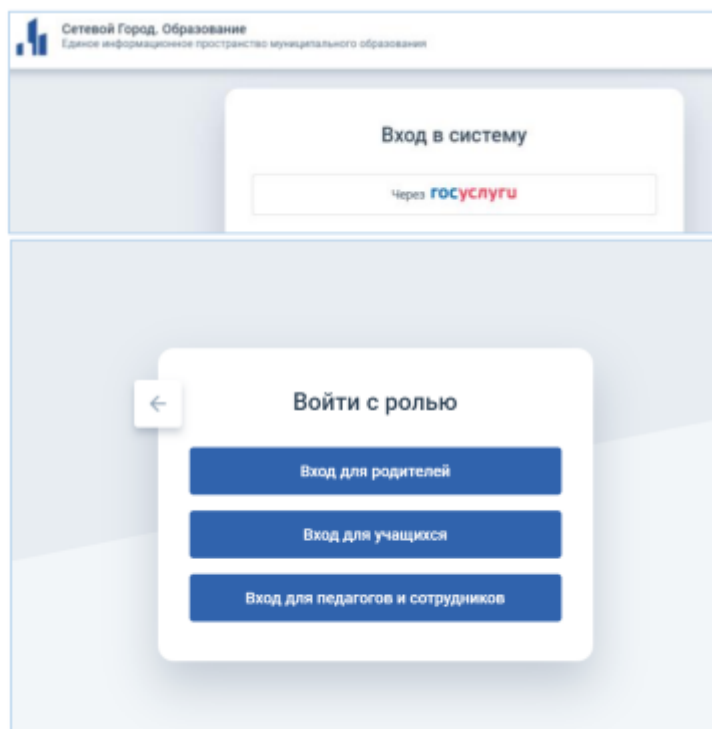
Сетевой Город. Образование
Единое информационное пространство муниципального образования

Вход в систему

Через госуслуги

←

Войти с ролью

Вход для родителей

Вход для учащихся

Вход для педагогов и сотрудников